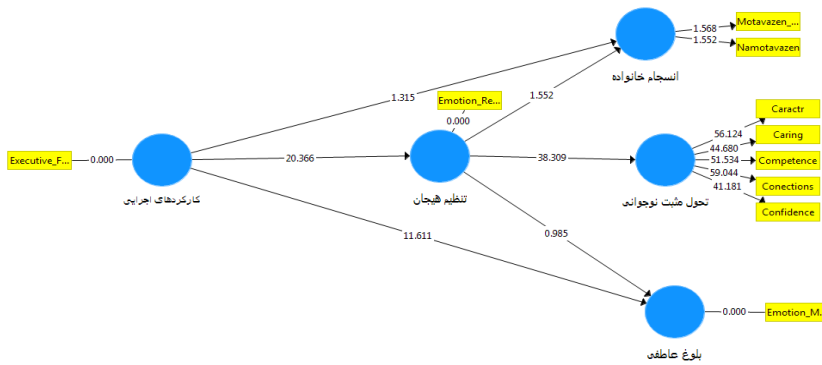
Motavazen_...
Namotavazen
1.568
1.552
انسجام خانواده
1.315
Emotion_Re...
0.000
1.552
Caractr
Caring
Competence
Conections
Confidence
56.124
44.680
51.534
59.044
41.181
Executive_F...
0.000
20.366
38.309
کارکردهای اجرایی
تنظیم هیجان
تحول مثبت نوجوانی
11.611
0.985
0.000
Emotion_M...
بلوغ عاطفی